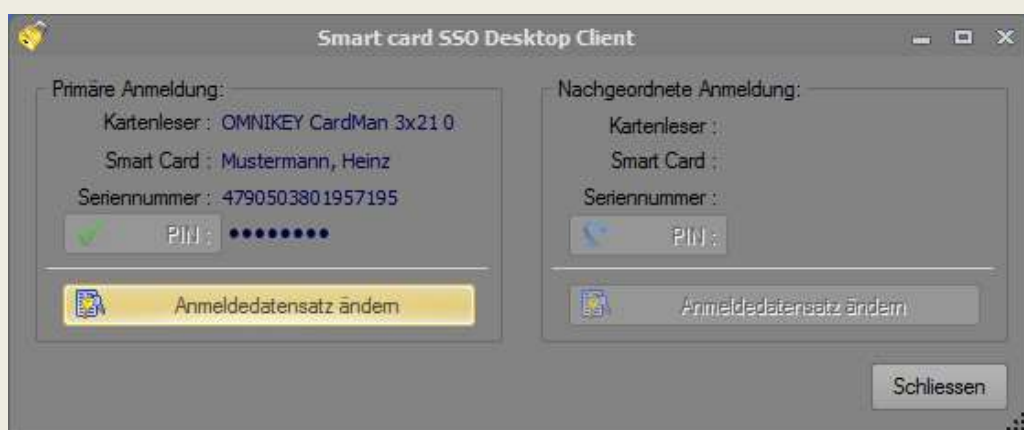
Smart card SSO Desktop Client

Primäre Anmeldung:

Kartenleser : OMNIKEY CardMan 3x21 0

Smart Card : Mustermann, Heinz

Seriennummer : 4790503801957195

PIN : ••••••••

Anmeldedatensatz ändern

Nachgeordnete Anmeldung:

Kartenleser :

Smart Card :

Seriennummer :

PIN :

Anmeldedatensatz ändern

Schliessen